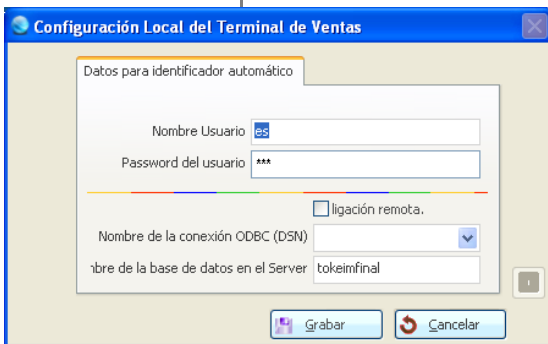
Configuración Local del Terminal de Ventas

Datos para identificador automático

Nombre Usuario es

Password del usuario ***

ligación remota.

Nombre de la conexión ODBC (DSN)

ıbre de la base de datos en el Server tokeimfinal

Grabar

Cancelar